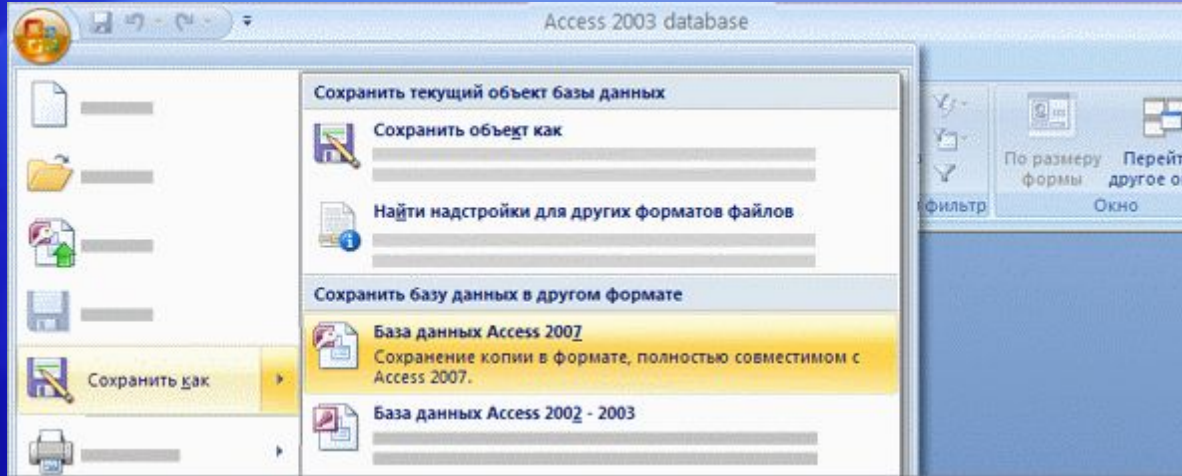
Access 2003 database

Сохранить текущий объект базы данных

Сохранить объект как

Найти надстройки для других форматов файлов

Сохранить базу данных в другом формате

База данных Access 2007

Сохранение копии в формате, полностью совместимом с Access 2007.

База данных Access 2002 - 2003

Сохранить как

По размеру формы

Перейт другое о

фильтр

Окно